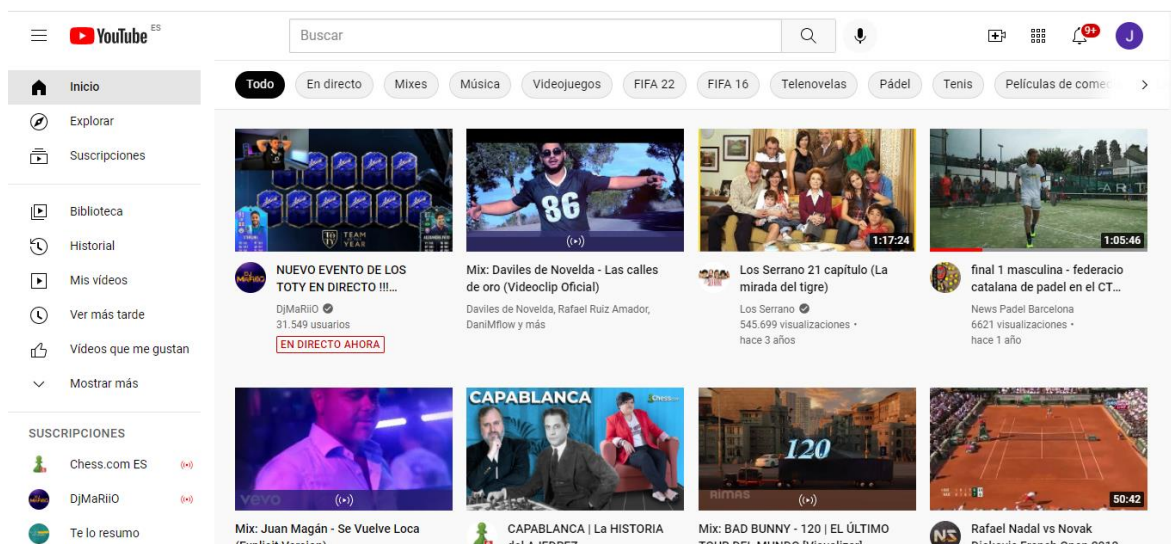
YouTube ES

Buscar

9+

J

Inicio
Explorar
Suscripciones

Biblioteca
Historial
Mis vídeos
Ver más tarde
Vídeos que me gustan
Mostrar más

SUSCRIPCIONES
Chess.com ES
DjMaRiiO
Te lo resumo

Todo | En directo | Mixes | Música | Videojuegos | FIFA 22 | FIFA 16 | Telenovelas | Pádel | Tenis | Películas de come

TEAM YEAR

NUEVO EVENTO DE LOS TOTY EN DIRECTO !!!...
DjMaRiiO
31.549 usuarios
EN DIRECTO AHORA

86

Mix: Daviles de Novelda - Las calles de oro (Videoclip Oficial)
Daviles de Novelda, Rafael Ruiz Amador, DaniMflow y más

1:17:24
Los Serrano 21 capítulo (La mirada del tigre)
Los Serrano
545.699 visualizaciones •
hace 3 años

1:05:46
final 1 masculina - federacio catalana de padel en el CT...
News Padel Barcelona
6621 visualizaciones •
hace 1 año

vevo
Mix: Juan Magán - Se Vuelve Loca
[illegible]

CAPABLANCA
CAPABLANCA | La HISTORIA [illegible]

120
RIMAS
Mix: BAD BUNNY - 120 | EL ÚLTIMO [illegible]

50:42
Rafael Nadal vs Novak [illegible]